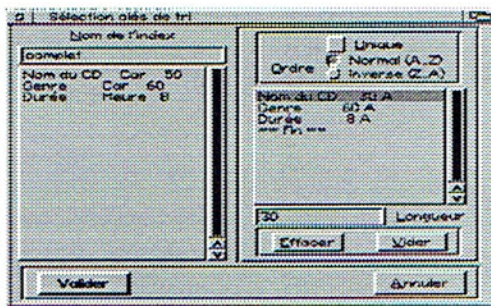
Sélection clés de tri

Nom de l'index

complet

Nom du CD Car 50
Genre Car 60
Durée Heure 8

Unique

Ordre

Normal (A..Z)

Inverse (Z..A)

Nom du CD 50 A
Genre 60 A
Durée 8 A
** Fin **

30

Longueur

Effacer

Vider

Valider

Annuler